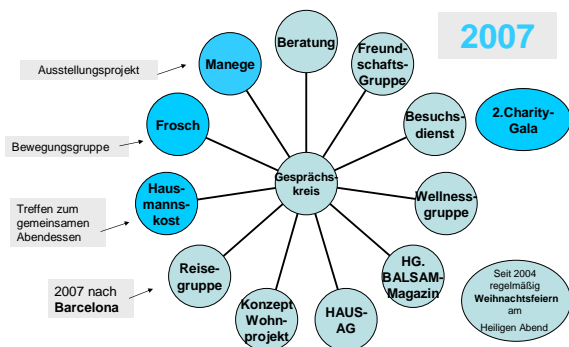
2007

Ausstellungsprojekt

Manege

Beratung

Freundschafts-Gruppe

Besuchsdienst

2.Charity-Gala

Bewegungsgruppe

Frosch

Gesprächskreis

Treffen zum gemeinsamen Abendessen

Hausmannskost

Wellnessgruppe

Reisegruppe

HG. BALSAM-Magazin

2007 nach **Barcelona**

Konzept Wohnprojekt

HAUS-AG

Seit 2004 regelmäßig **Weihnachtsfeiern** am Heiligen Abend